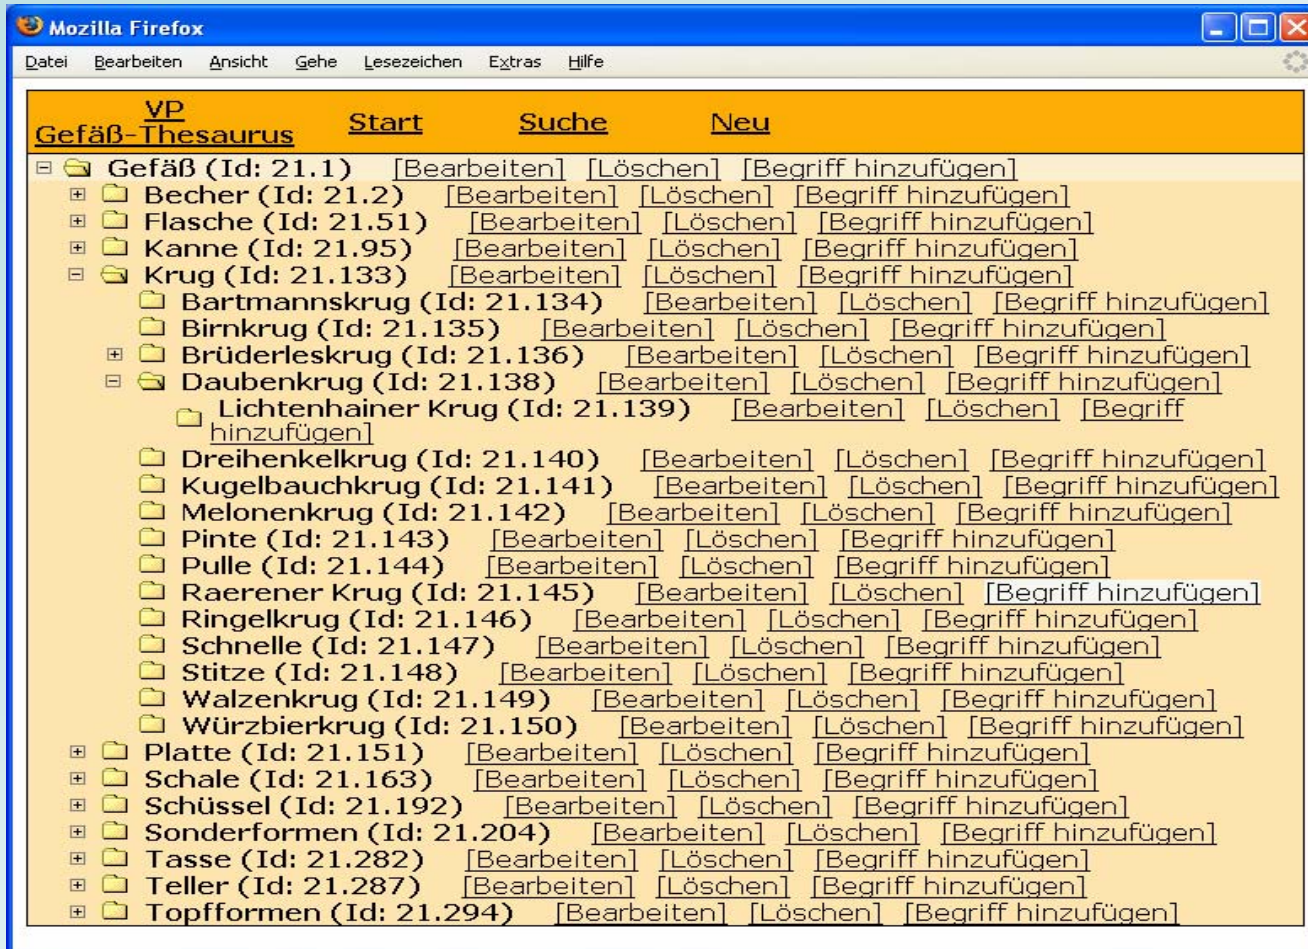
Mozilla Firefox

Datei Bearbeiten Ansicht Gehe Lesezeichen Extras Hilfe

VP Gefäß-Thesaurus Start Suche Neu

Gefäß (Id: 21.1) [Bearbeiten] [Löschen] [Begriff hinzufügen]
Becher (Id: 21.2) [Bearbeiten] [Löschen] [Begriff hinzufügen]
Flasche (Id: 21.51) [Bearbeiten] [Löschen] [Begriff hinzufügen]
Kanne (Id: 21.95) [Bearbeiten] [Löschen] [Begriff hinzufügen]
Krug (Id: 21.133) [Bearbeiten] [Löschen] [Begriff hinzufügen]
Bartmannskrug (Id: 21.134) [Bearbeiten] [Löschen] [Begriff hinzufügen]
Birnkrug (Id: 21.135) [Bearbeiten] [Löschen] [Begriff hinzufügen]
Brüderleskrug (Id: 21.136) [Bearbeiten] [Löschen] [Begriff hinzufügen]
Daubenkrug (Id: 21.138) [Bearbeiten] [Löschen] [Begriff hinzufügen]
Lichtenhainer Krug (Id: 21.139) [Bearbeiten] [Löschen] [Begriff hinzufügen]
Dreihenkelkrug (Id: 21.140) [Bearbeiten] [Löschen] [Begriff hinzufügen]
Kugelbauchkrug (Id: 21.141) [Bearbeiten] [Löschen] [Begriff hinzufügen]
Melonenkrug (Id: 21.142) [Bearbeiten] [Löschen] [Begriff hinzufügen]
Pinte (Id: 21.143) [Bearbeiten] [Löschen] [Begriff hinzufügen]
Pulle (Id: 21.144) [Bearbeiten] [Löschen] [Begriff hinzufügen]
Raerener Krug (Id: 21.145) [Bearbeiten] [Löschen] [Begriff hinzufügen]
Ringelkrug (Id: 21.146) [Bearbeiten] [Löschen] [Begriff hinzufügen]
Schnelle (Id: 21.147) [Bearbeiten] [Löschen] [Begriff hinzufügen]
Stitze (Id: 21.148) [Bearbeiten] [Löschen] [Begriff hinzufügen]
Walzenkrug (Id: 21.149) [Bearbeiten] [Löschen] [Begriff hinzufügen]
Würzbierkrug (Id: 21.150) [Bearbeiten] [Löschen] [Begriff hinzufügen]
Platte (Id: 21.151) [Bearbeiten] [Löschen] [Begriff hinzufügen]
Schale (Id: 21.163) [Bearbeiten] [Löschen] [Begriff hinzufügen]
Schüssel (Id: 21.192) [Bearbeiten] [Löschen] [Begriff hinzufügen]
Sonderformen (Id: 21.204) [Bearbeiten] [Löschen] [Begriff hinzufügen]
Tasse (Id: 21.282) [Bearbeiten] [Löschen] [Begriff hinzufügen]
Teller (Id: 21.287) [Bearbeiten] [Löschen] [Begriff hinzufügen]
Topfformen (Id: 21.294) [Bearbeiten] [Löschen] [Begriff hinzufügen]